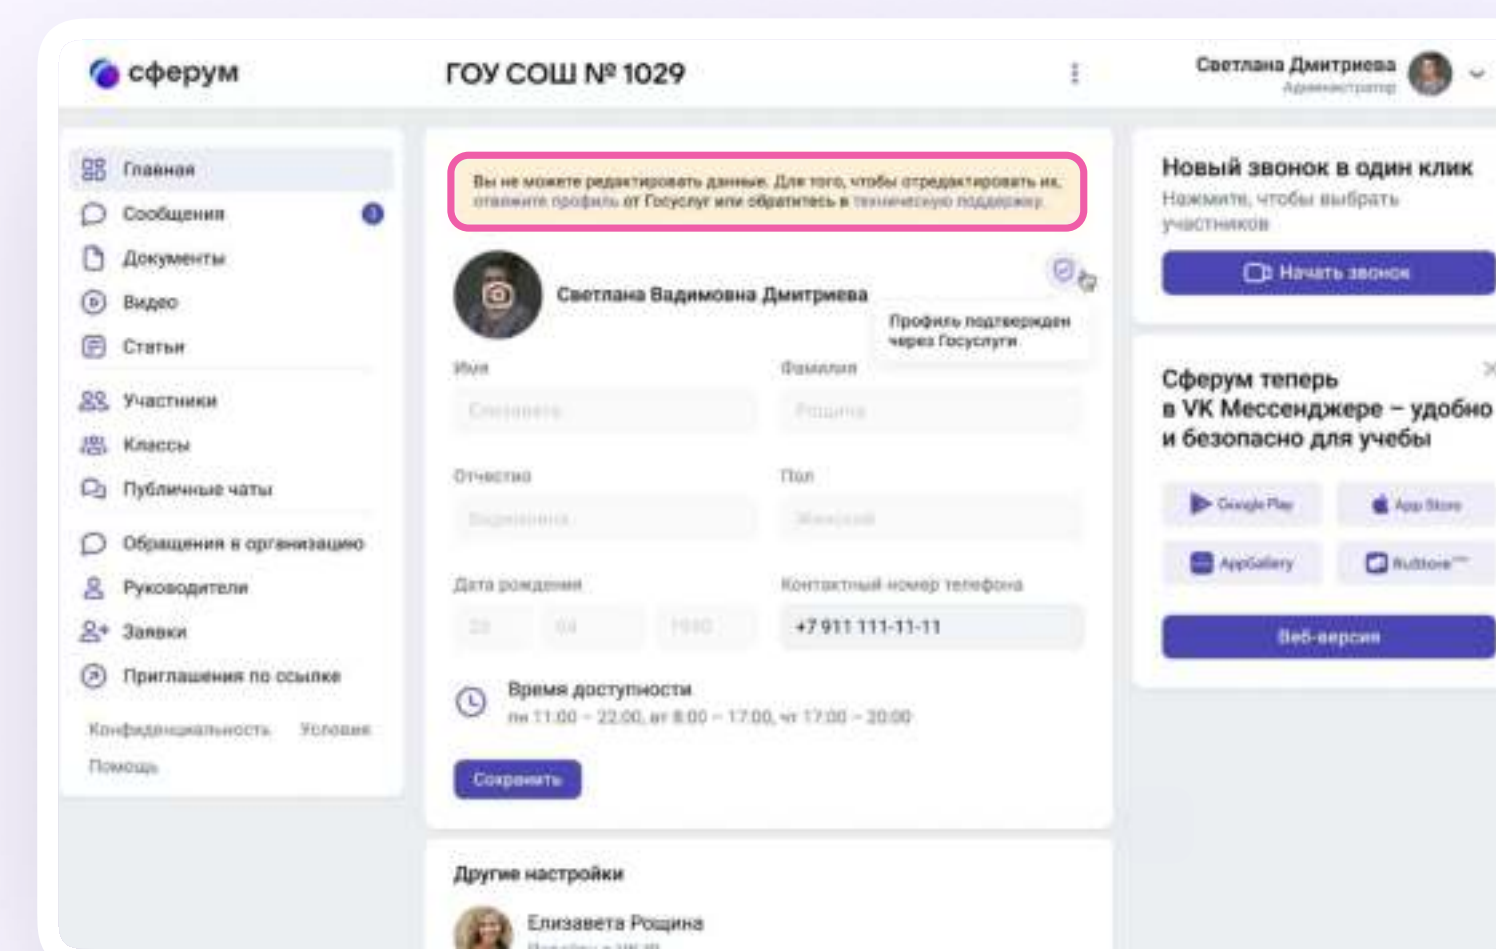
сферум

ГОУ СОШ № 1029

Светлана Дмитриева
Администратор

Главная
Сообщения
Документы
Видео
Статьи
Участники
Классы
Публичные чаты
Обращения в организацию
Руководители
Заявки
Приглашения по ссылке

Конфиденциальность Условия
Помощь

Вы не можете редактировать данные. Для того, чтобы отредактировать их, отвяжите профиль от Госуслуг или обратитесь в техническую поддержку.

Светлана Вадимовна Дмитриева

Профиль подтвержден через Госуслуги

Имя
Светлана

Фамилия
Рощина

Отчество
Вадимовна

Пол
Женский

Дата рождения
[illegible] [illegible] 1990

Контактный номер телефона
+7 911 111-11-11

Время доступности
пн 11:00 – 22:00, вт 8:00 – 17:00, чт 17:00 – 20:00

Сохранить

Другие настройки

Елизавета Рощина
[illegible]

Новый звонок в один клик
Нажмите, чтобы выбрать участников

Начать звонок

Сферум теперь в VK Мессенджере – удобно и безопасно для учебы

Google Play
App Store
AppGallery
RuStore

Веб-версия